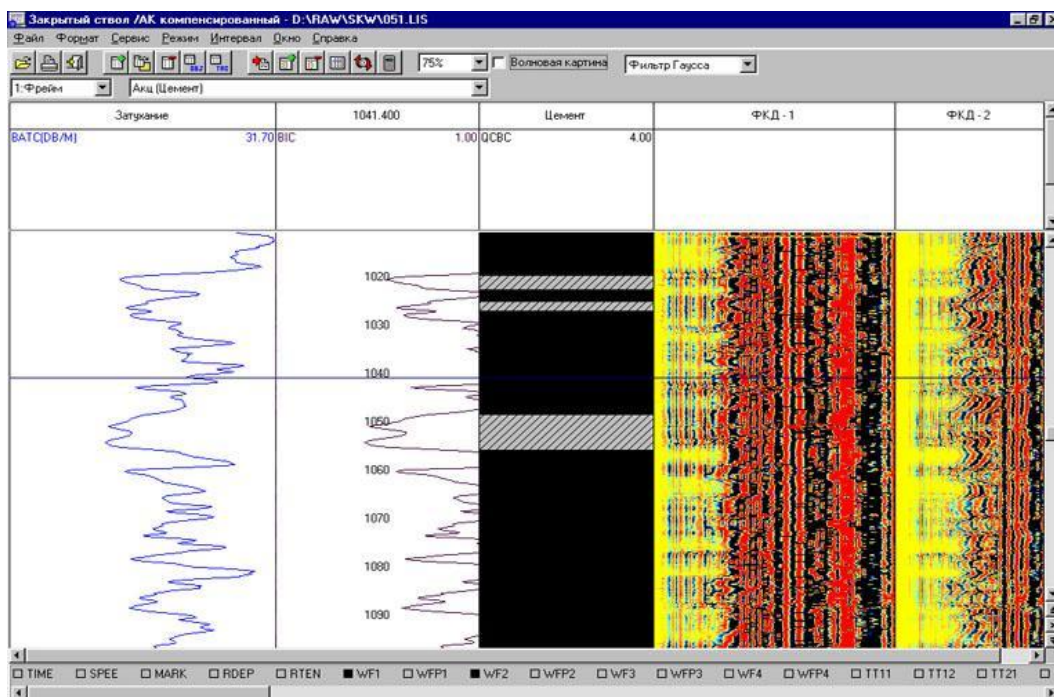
Закрытый ствол /АК компенсированный - D:\RAW\SKW\051.LIS

Файл Формат Сервис Режим Интервал Окно Справка

75%

Волновая картина

Фильтр Гаусса

1:Фрейм

Акц (Цемент)

| Затухание | 1041.400 | Цемент | ФКД - 1 | ФКД - 2 |
|---|---|---|---|---|
| BATC(DB/M) 31.70 | BIC 1.00 | QCBC 4.00 | | |

1020
1030
1040
1050
1060
1070
1080
1090

TIME SPEE MARK RDEP RTEN WF1 WFP1 WF2 WFP2 WF3 WFP3 WF4 WFP4 TT11 TT12 TT21